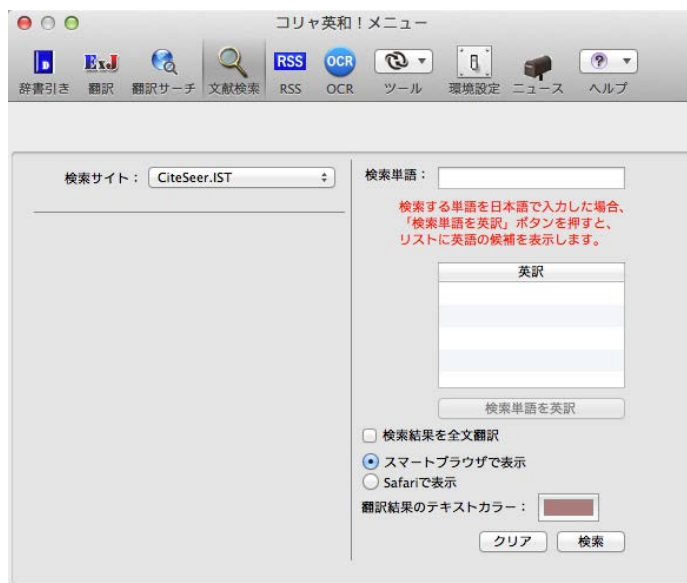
コリャ英和！メニュー

D
ExJ
RSS
OCR

辞書引き 翻訳 翻訳サーチ 文献検索 RSS OCR ツール 環境設定 ニュース ヘルプ

検索サイト： CiteSeer.IST

検索単語：

検索する単語を日本語で入力した場合、「検索単語を英訳」ボタンを押すと、リストに英語の候補を表示します。

| 英訳 |
|---|
| |

検索単語を英訳

検索結果を全文翻訳

スマートブラウザで表示
Safariで表示

翻訳結果のテキストカラー：

クリア 検索